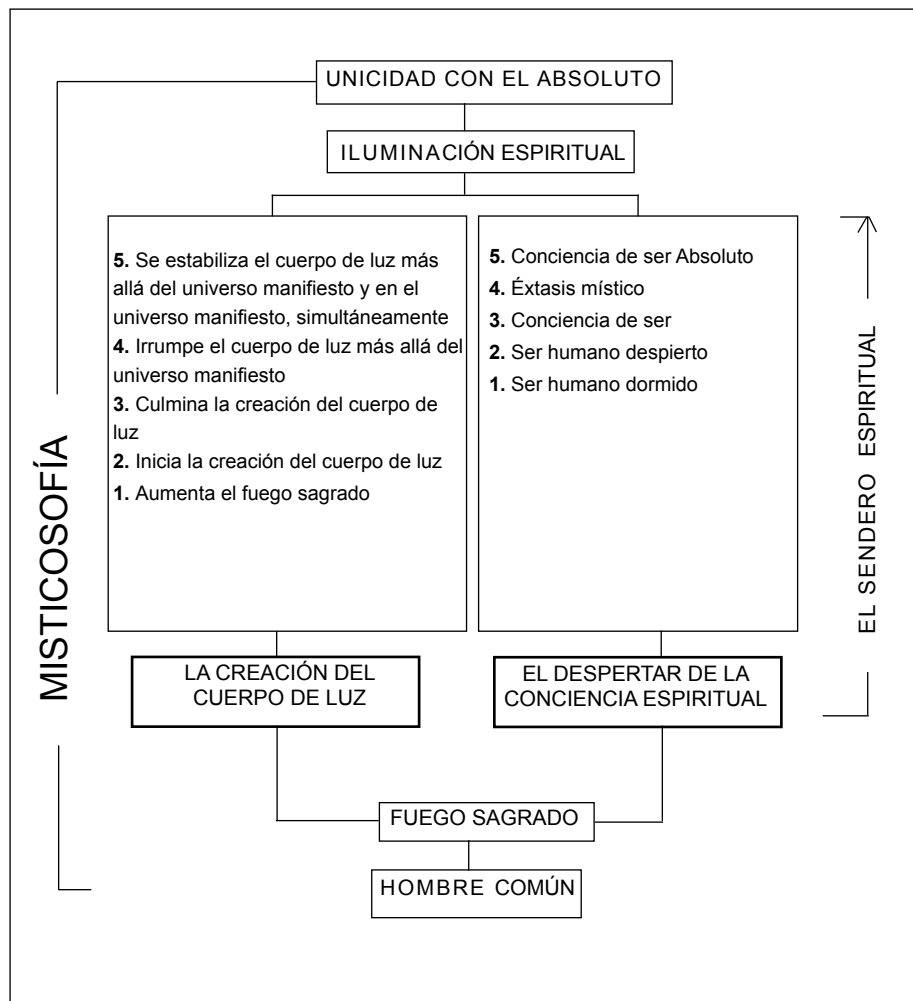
UNICIDAD CON EL ABSOLUTO

ILUMINACIÓN ESPIRITUAL

MISTICOSOFÍA

5. Se estabiliza el cuerpo de luz más allá del universo manifiesto y en el universo manifiesto, simultáneamente
4. Irrumpe el cuerpo de luz más allá del universo manifiesto
3. Culmina la creación del cuerpo de luz
2. Inicia la creación del cuerpo de luz
1. Aumenta el fuego sagrado

5. Conciencia de ser Absoluto
4. Éxtasis místico
3. Conciencia de ser
2. Ser humano despierto
1. Ser humano dormido

EL SENDERO ESPIRITUAL

LA CREACIÓN DEL CUERPO DE LUZ

EL DESPERTAR DE LA CONCIENCIA ESPIRITUAL

FUEGO SAGRADO

HOMBRE COMÚN